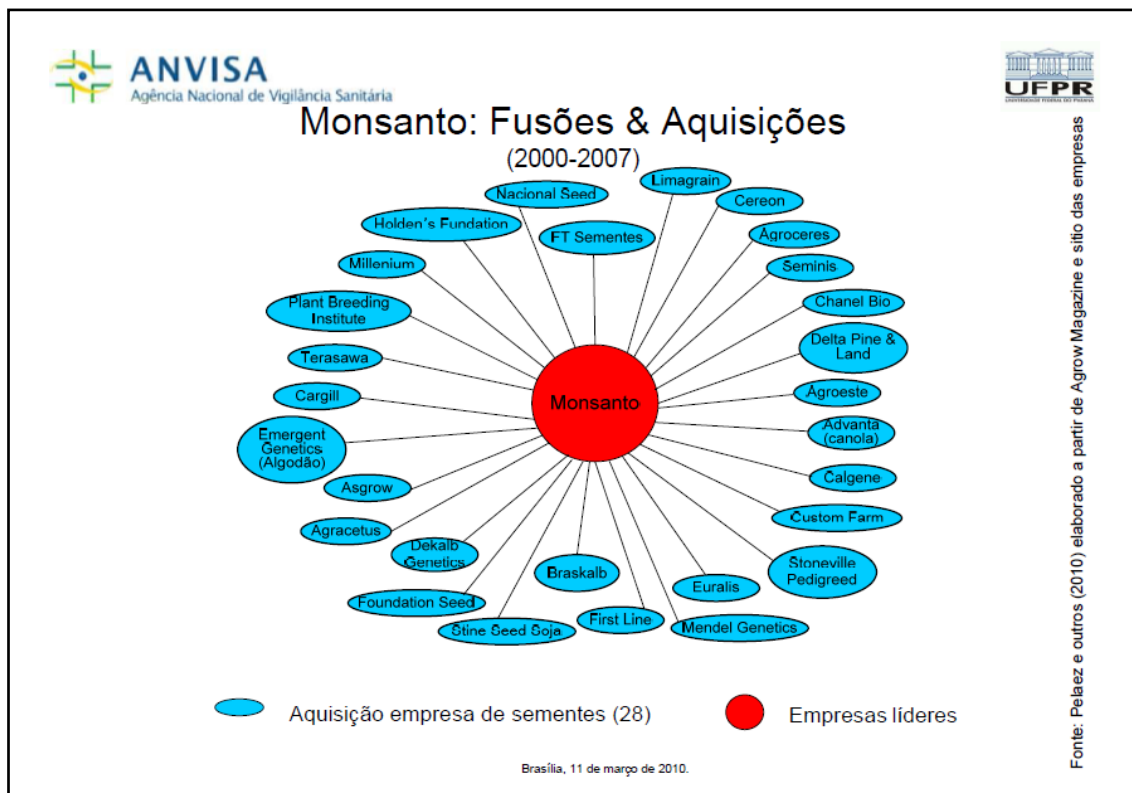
ANVISA
Agência Nacional de Vigilância Sanitária

UFPR

Monsanto: Fusões & Aquisições
(2000-2007)

Nacional Seed
Limagrain
Holden's Fundation
FT Sementes
Cereon
Agroceres
Millenium
Seminis
Plant Breeding Institute
Chanel Bio
Delta Pine & Land
Terasawa
Agroeste
Cargill
Monsanto
Advanta (canola)
Emergent Genetics (Algodão)
Calgene
Asgrow
Custom Farm
Agracetus
Dekalb Genetics
Stoneville Pedigreed
Braskalb
Euralis
Foundation Seed
First Line
Stine Seed Soja
Mendel Genetics

Aquisição empresa de sementes (28)
Empresas líderes

Fonte: Pelaez e outros (2010) elaborado a partir de Agrow Magazine e sítio das empresas

Brasília, 11 de março de 2010.